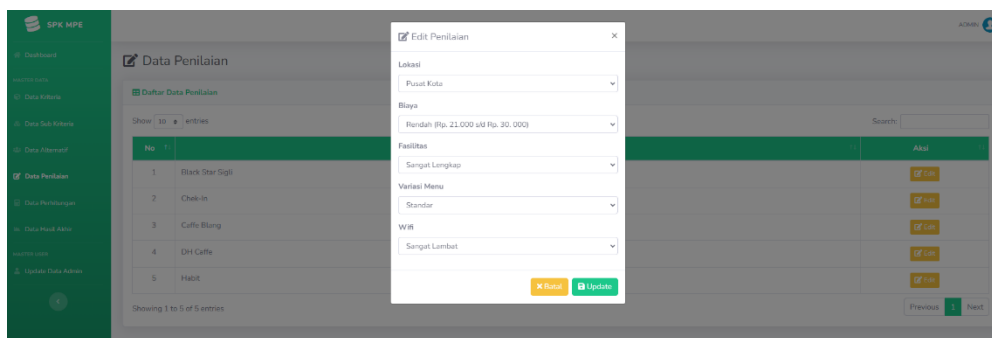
SPK MPE

Dashboard

Data Kriteria

Data Sub Kriteria

Data Alternatif

Data Penilaian

Data Perhitungan

Data Hasil Akhir

Update Data Admin

ADMIN

Data Penilaian

Daftar Data Penilaian

Show 10 entries

Search:

| No | | Aksi |
|---|---|---|
| 1 | Black Star Sigli | Edit |
| 2 | Chek-In | Edit |
| 3 | Caffe Blang | Edit |
| 4 | DH Caffe | Edit |
| 5 | Habit | Edit |

Showing 1 to 5 of 5 entries

Previous 1 Next

Edit Penilaian

×

Lokasi

Pusat Kota

Biaya

Rendah (Rp. 21.000 s/d Rp. 30. 000)

Fasilitas

Sangat Lengkap

Variasi Menu

Standar

Wifi

Sangat Lambat

Batal

Update